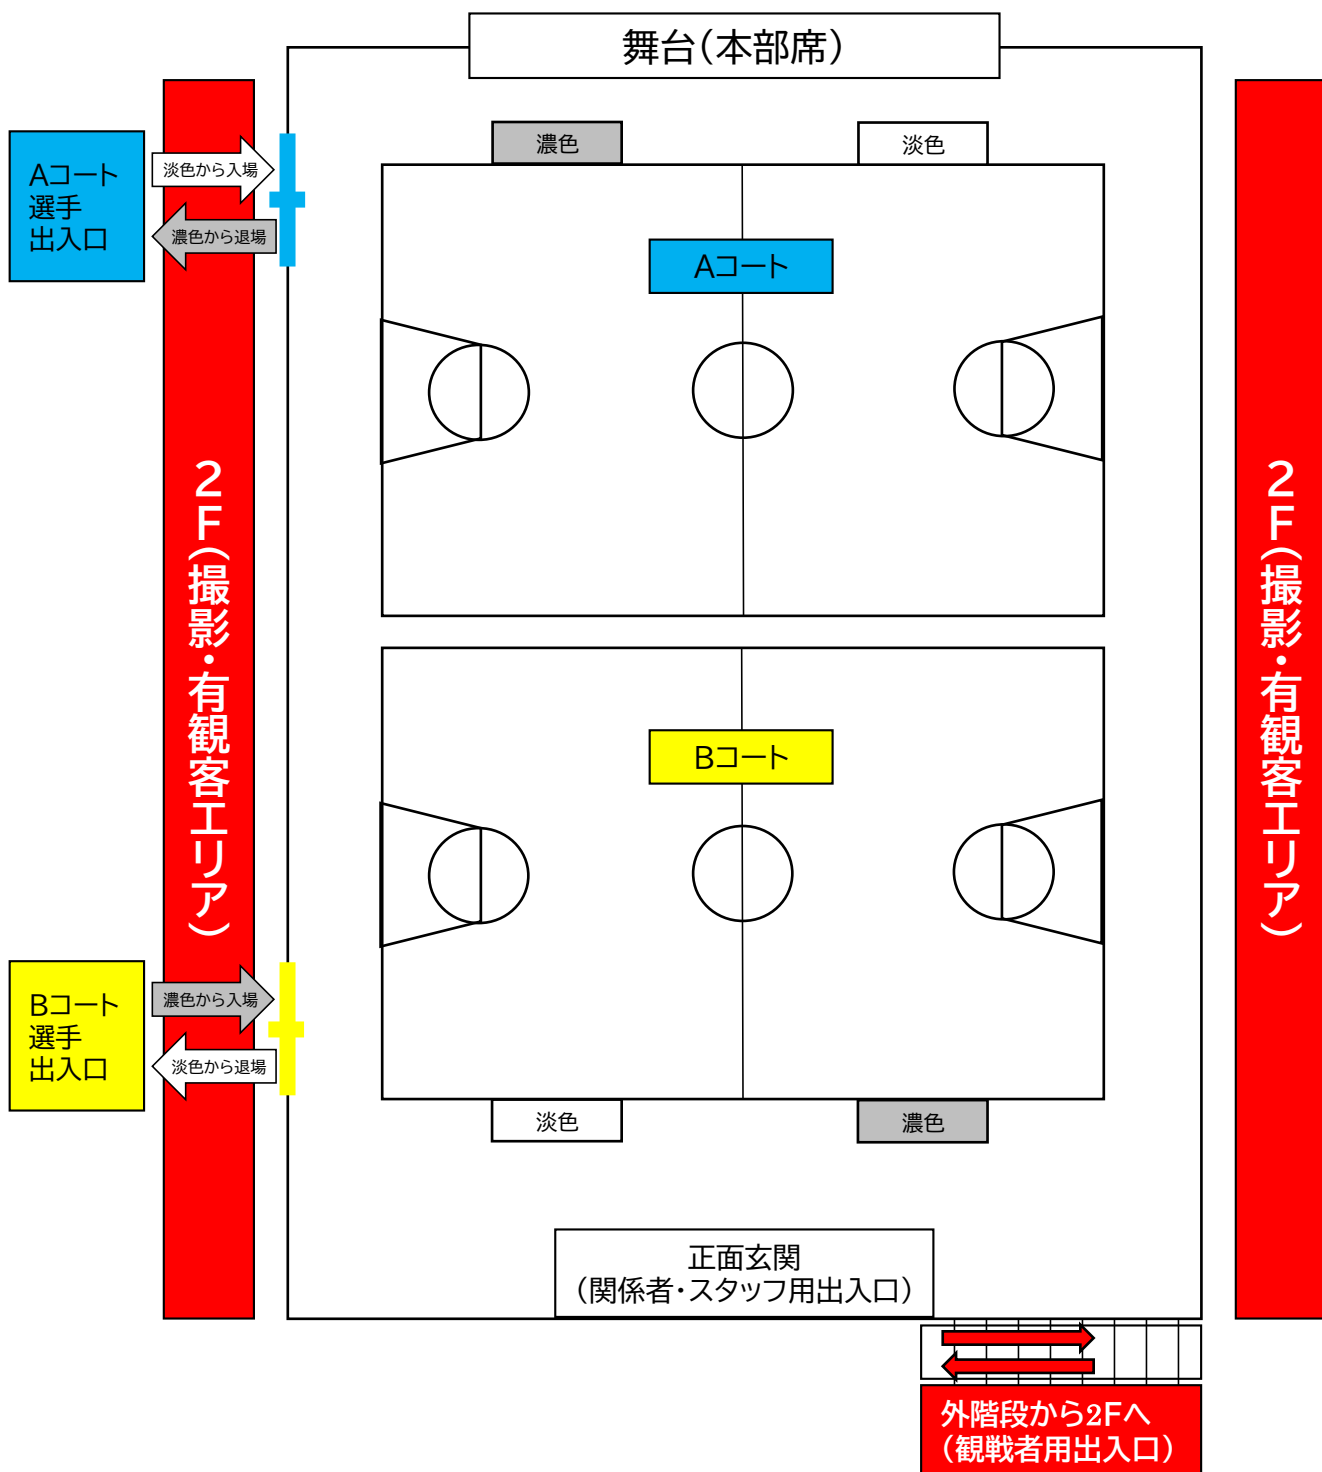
舞台（本部席）

濃色

淡色

Aコート
選手
出入口

淡色から入場

濃色から退場

Aコート

２F（撮影・有観客エリア）

２F（撮影・有観客エリア）

Bコート

Bコート
選手
出入口

濃色から入場

淡色から退場

淡色

濃色

正面玄関
（関係者・スタッフ用出入口）

外階段から2Fへ
（観戦者用出入口）